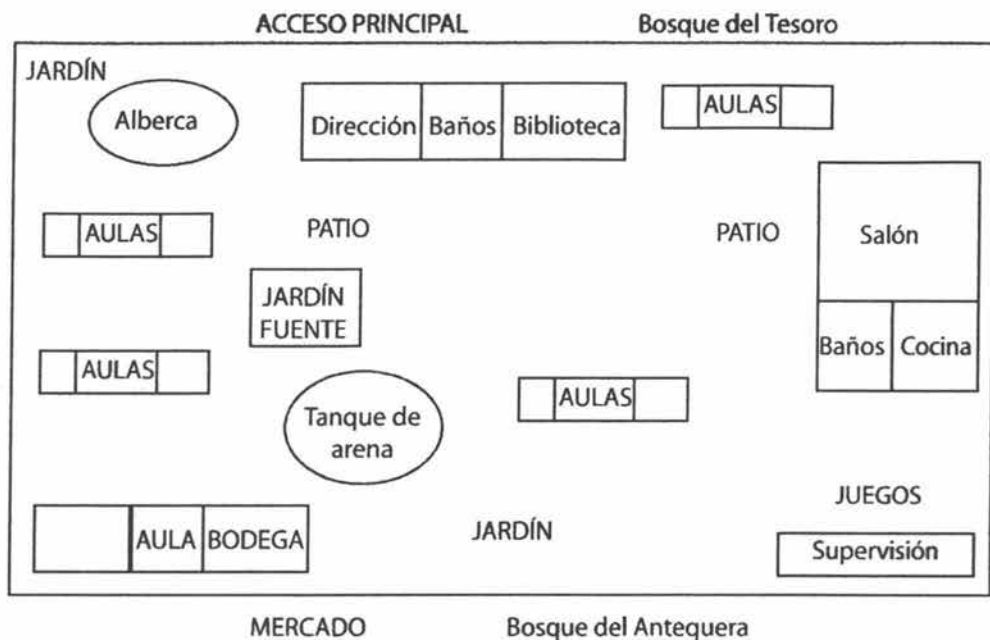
ACCESO PRINCIPAL

Bosque del Tesoro

JARDÍN

Alberca

Dirección | Baños | Biblioteca

AULAS

AULAS

PATIO

PATIO

Salón

JARDÍN FUENTE

Baños | Cocina

AULAS

AULAS

Tanque de arena

JUEGOS

AULA | BODEGA

JARDÍN

Supervisión

MERCADO

Bosque del Antequera